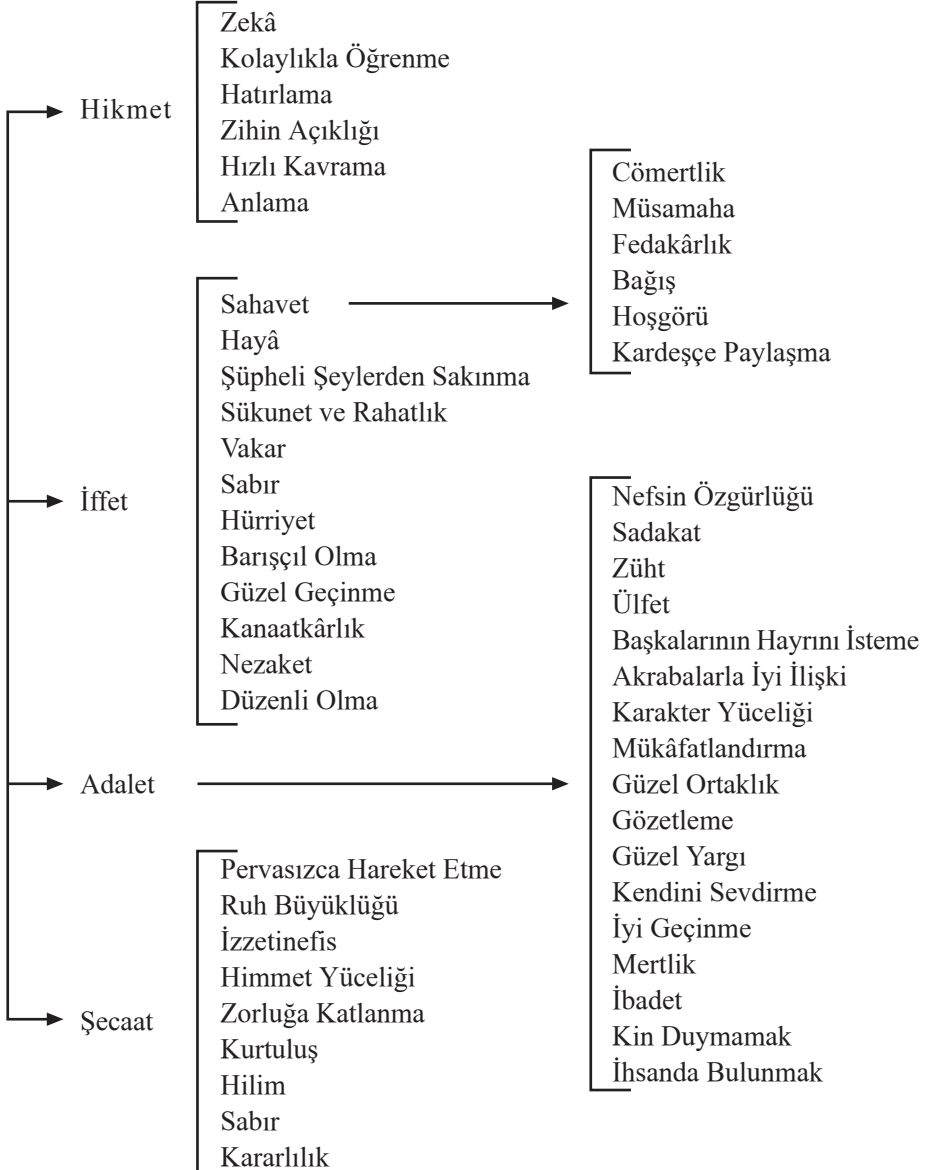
Hikmet
Zekâ
Kolaylıkla Öğrenme
Hatırlama
Zihin Açıklığı
Hızlı Kavrama
Anlama

İffet
Sahavet
Hayâ
Şüpheli Şeylerden Sakınma
Sükunet ve Rahatlık
Vakar
Sabır
Hürriyet
Barışçıl Olma
Güzel Geçinme
Kanaatkârlık
Nezaket
Düzenli Olma

Cömertlik
Müsamaha
Fedakârlık
Bağış
Hoşgörü
Kardeşçe Paylaşma

Adalet
Nefsin Özgürlüğü
Sadakat
Züht
Ülfet
Başkalarının Hayrını İsteme
Akrabalarla İyi İlişki
Karakter Yüceliği
Mükâfatlandırma
Güzel Ortaklık
Gözetleme
Güzel Yargı
Kendini Sevdirme
İyi Geçinme
Mertlik
İbadet
Kin Duymamak
İhsanda Bulunmak

Şecaat
Pervasızca Hareket Etme
Ruh Büyüklüğü
İzzetinefis
Himmet Yüceliği
Zorluğa Katlanma
Kurtuluş
Hilim
Sabır
Kararlılık